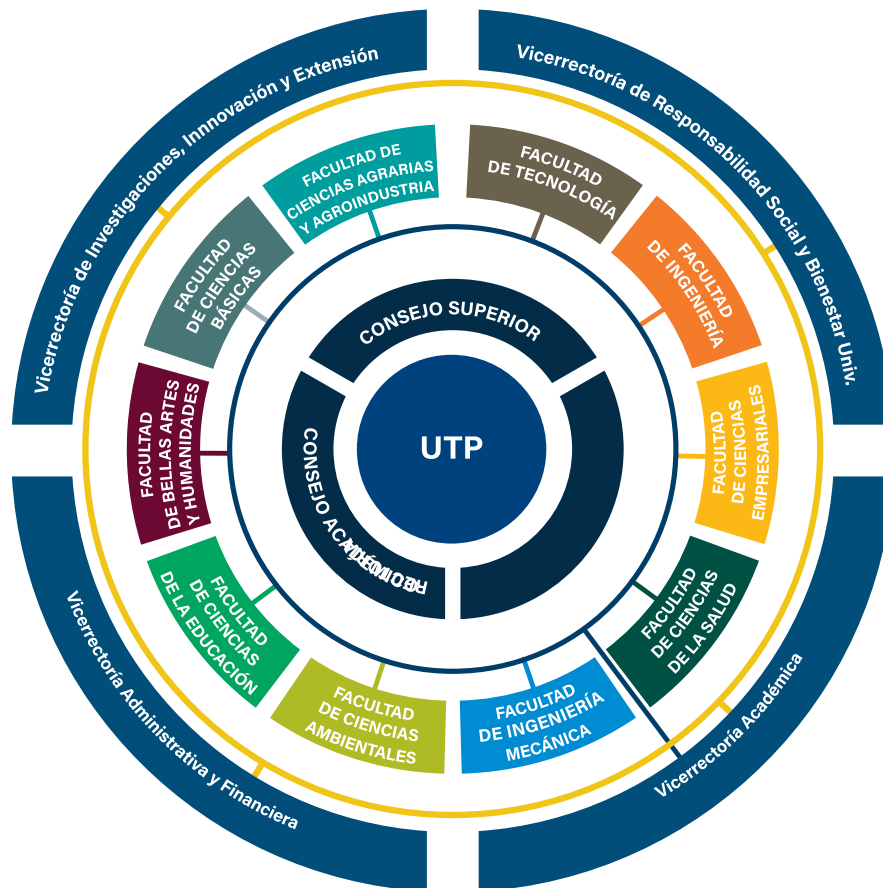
Vicerrectoría de Investigaciones, Innnovación y Extensión

Vicerrectoría de Responsabilidad Social y Bienestar Univ.

FACULTAD DE CIENCIAS AGRARIAS Y AGROINDUSTRIA

FACULTAD DE TECNOLOGÍA

FACULTAD DE CIENCIAS BÁSICAS

FACULTAD DE INGENIERÍA

CONSEJO SUPERIOR

FACULTAD DE BELLAS ARTES Y HUMANIDADES

UTP

FACULTAD DE CIENCIAS EMPRESARIALES

CONSEJO ACADÉMICO

RECTORÍA

FACULTAD DE CIENCIAS DE LA EDUCACIÓN

FACULTAD DE CIENCIAS DE LA SALUD

FACULTAD DE CIENCIAS AMBIENTALES

FACULTAD DE INGENIERÍA MECÁNICA

Vicerrectoría Administrativa y Financiera

Vicerrectoría Académica